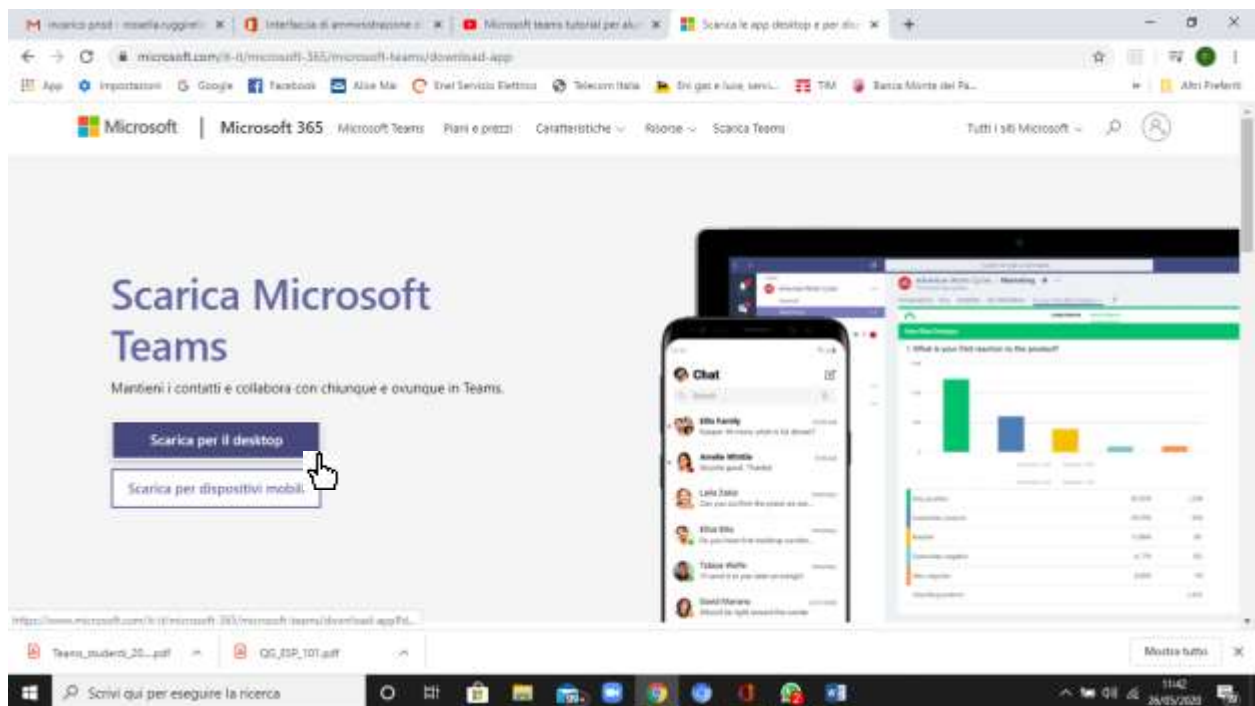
M incarico prod - rossella ruggieri × | Interfaccia di amministrazione × | Microsoft teams tutorial per alu × | Scarica le app desktop e per dis × | +

microsoft.com/it-it/microsoft-365/microsoft-teams/download-app

App | Impostazioni | Google | Facebook | Alice Mail | Enel Servizio Elettrico | Telecom Italia | Eni gas e luce, servi... | TIM | Banca Monte dei Pa... | Altri Preferiti

Microsoft | Microsoft 365 Microsoft Teams Piani e prezzi Caratteristiche Risorse Scarica Teams Tutti i siti Microsoft

Scarica Microsoft Teams

Mantieni i contatti e collabora con chiunque e ovunque in Teams.

Scarica per il desktop

Scarica per dispositivi mobili

Chat

Ella Family

Amelia Whittle

Leila Zakir

Elisa Silva

Tobias Wolfe

David Moreno

1. What is your first reaction to the product?

https://www.microsoft.com/it-it/microsoft-365/microsoft-teams/download-app#d...

Teams_studenti_20....pdf | QG_ESP_101.pdf | Mostra tutto

Scrivi qui per eseguire la ricerca

11:42
26/05/2020